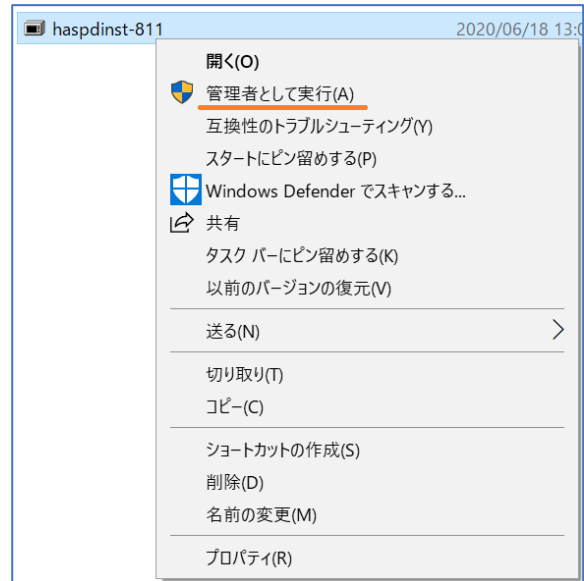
haspdinst-811

2020/06/18 13:0

開く(O)

管理者として実行(A)

互換性のトラブルシューティング(Y)

スタートにピン留めする(P)

Windows Defender でスキャンする...

共有

タスク バーにピン留めする(K)

以前のバージョンの復元(V)

送る(N)

切り取り(T)

コピー(C)

ショートカットの作成(S)

削除(D)

名前の変更(M)

プロパティ(R)